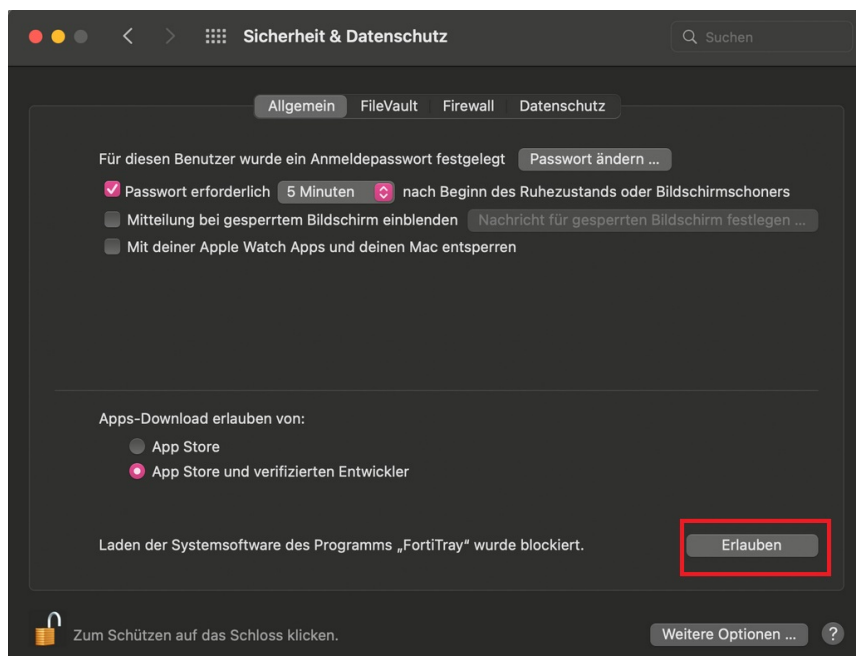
Sicherheit & Datenschutz

Suchen

Allgemein FileVault Firewall Datenschutz

Für diesen Benutzer wurde ein Anmeldepasswort festgelegt Passwort ändern ...

Passwort erforderlich 5 Minuten nach Beginn des Ruhezustands oder Bildschirmschoners

Mitteilung bei gesperrtem Bildschirm einblenden Nachricht für gesperrten Bildschirm festlegen ...

Mit deiner Apple Watch Apps und deinen Mac entsperren

Apps-Download erlauben von:

App Store

App Store und verifizierten Entwickler

Laden der Systemsoftware des Programms „FortiTray“ wurde blockiert. Erlauben

Zum Schützen auf das Schloss klicken. Weitere Optionen ... ?